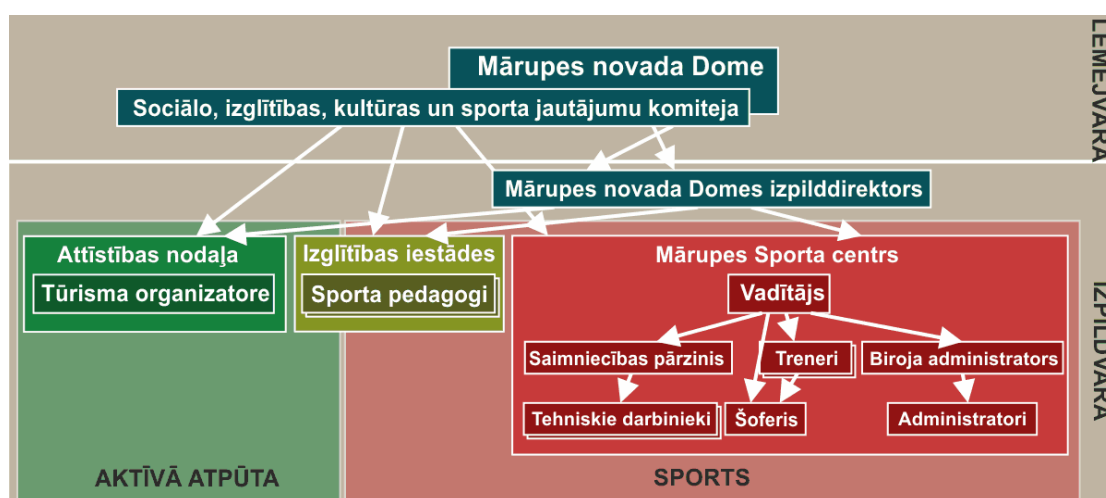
LEMEJVARA

Mārupes novada Dome

Sociālo, izglītības, kultūras un sporta jautājumu komiteja

Mārupes novada Domes izpilddirektors

IZPILDVARA

Attīstības nodaļa

Tūrisma organizatore

Izglītības iestādes

Sporta pedagogi

Mārupes Sporta centrs

Vadītājs

Saimniecības pārzinis

Treneri

Biroja administrators

Tehniskie darbinieki

Šoferis

Administratori

AKTĪVĀ ATPŪTA

SPORTS